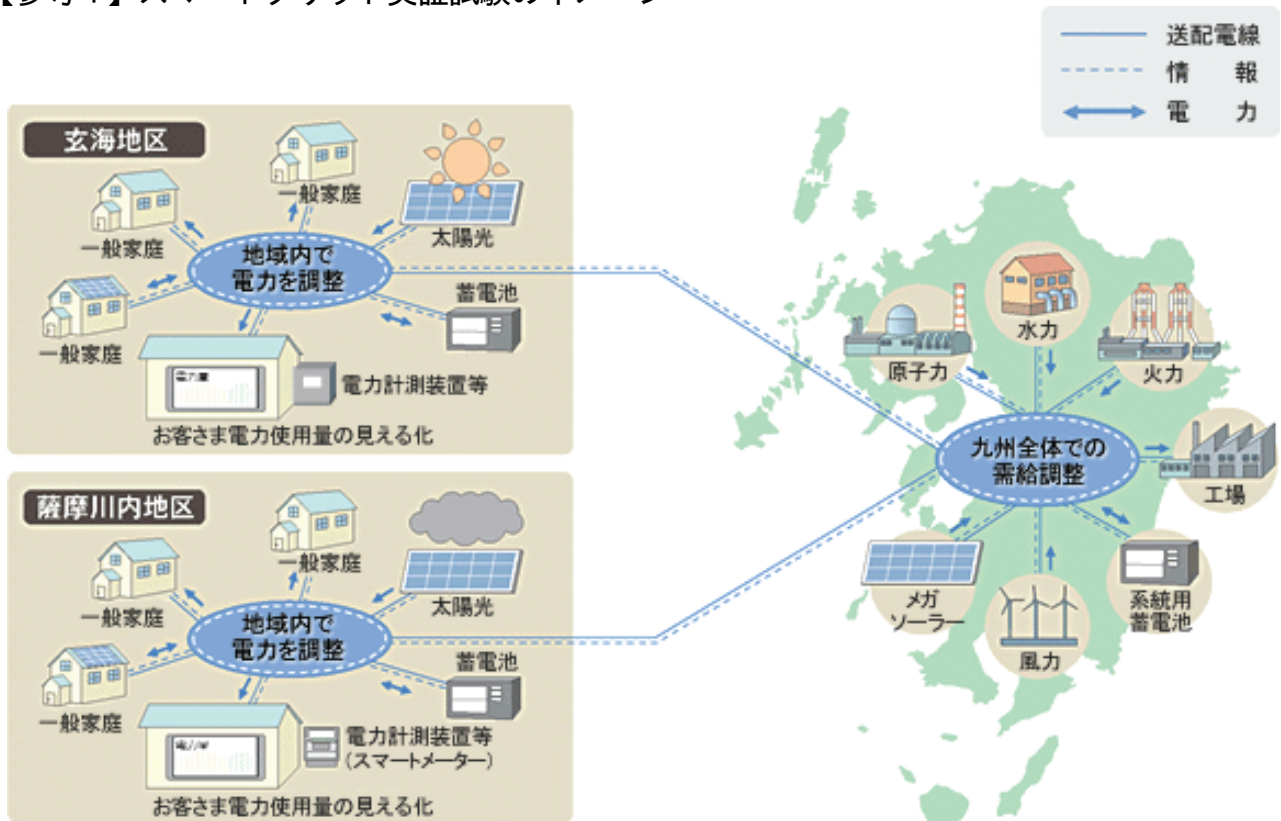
【参考１】スマートグリッド実証試験のイメージ

送配電線
情　報
電　力

玄海地区
一般家庭
一般家庭
太陽光
一般家庭
地域内で電力を調整
蓄電池
一般家庭
電力計測装置等
お客さま電力使用量の見える化

薩摩川内地区
一般家庭
一般家庭
太陽光
地域内で電力を調整
蓄電池
一般家庭
電力計測装置等（スマートメーター）
お客さま電力使用量の見える化

水力
原子力
火力
九州全体での需給調整
工場
メガソーラー
風力
系統用蓄電池